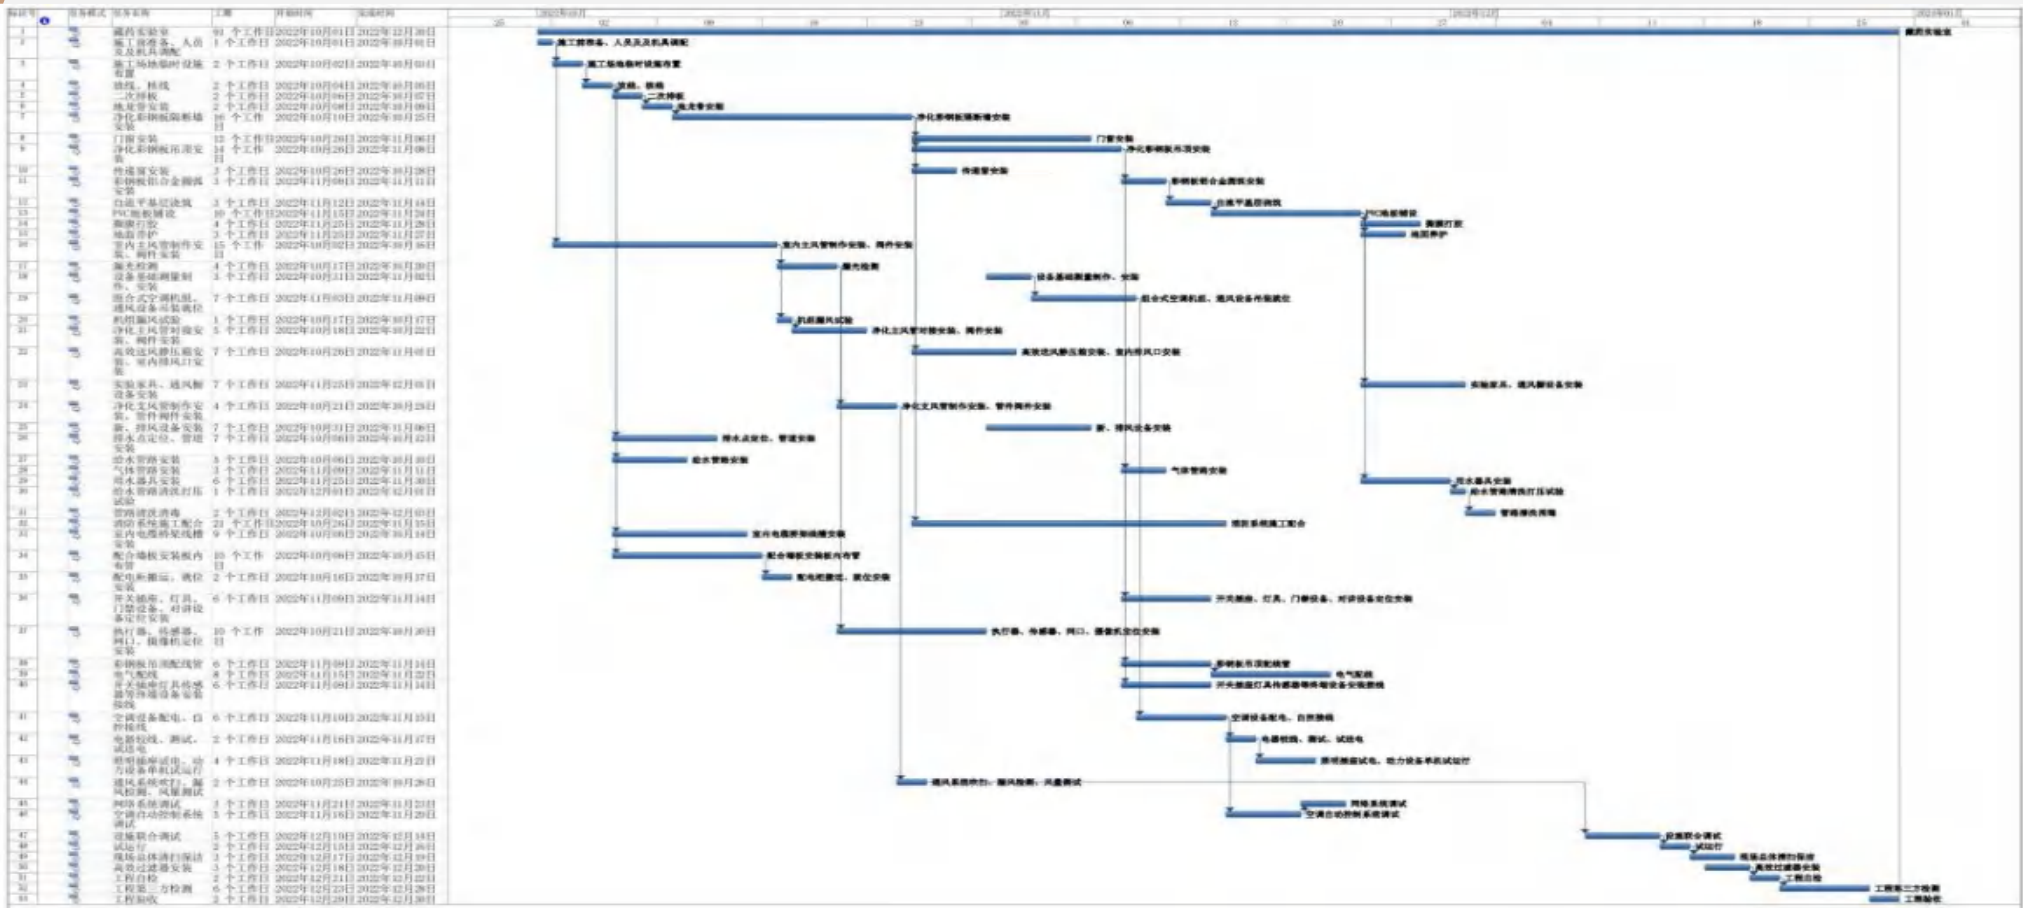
标识号 | 任务模式 | 任务名称 | 工期 | 开始时间 | 完成时间

1 医药实验室 91 个工作日 2022年10月01日 2022年12月30日
2 施工前准备、人员及及机具调配 1 个工作日 2022年10月01日 2022年10月01日
3 施工场地临时设施布置 2 个工作日 2022年10月02日 2022年10月03日
4 放线、核线 2 个工作日 2022年10月04日 2022年10月05日
5 二次排板 2 个工作日 2022年10月06日 2022年10月07日
6 地龙骨安装 2 个工作日 2022年10月08日 2022年10月09日
7 净化彩钢板隔断墙安装 16 个工作日 2022年10月10日 2022年10月25日
8 门窗安装 12 个工作日 2022年10月26日 2022年11月06日
9 净化彩钢板吊顶安装 14 个工作日 2022年10月26日 2022年11月08日
10 传递窗安装 3 个工作日 2022年10月26日 2022年10月28日
11 彩钢板铝合金圆弧安装 3 个工作日 2022年11月09日 2022年11月11日
12 自流平基层找平 3 个工作日 2022年11月12日 2022年11月14日
13 PVC地板铺设 10 个工作日 2022年11月15日 2022年11月24日
14 踢脚打胶 4 个工作日 2022年11月25日 2022年11月28日
15 地面养护 3 个工作日 2022年11月25日 2022年11月27日
16 室内主风管制作安装、阀件安装 15 个工作日 2022年10月02日 2022年10月16日
17 漏光检测 4 个工作日 2022年10月17日 2022年10月20日
18 设备基础测量制作、安装 3 个工作日 2022年10月31日 2022年11月02日
19 组合式空调机组、通风设备吊装就位 7 个工作日 2022年11月03日 2022年11月09日
20 机组漏风试验 1 个工作日 2022年10月17日 2022年10月17日
21 净化主风管对接安装、阀件安装 5 个工作日 2022年10月18日 2022年10月22日
22 高效送风静压箱安装、室内排风口安装 7 个工作日 2022年10月26日 2022年11月01日
23 实验家具、通风橱设备安装 7 个工作日 2022年11月25日 2022年12月01日
24 净化支风管制作安装、管件阀件安装 4 个工作日 2022年10月21日 2022年10月25日
25 新、排风设备安装 7 个工作日 2022年10月31日 2022年11月06日
26 排水点定位、管道安装 7 个工作日 2022年10月06日 2022年10月12日
27 给水管路安装 5 个工作日 2022年10月06日 2022年10月10日
28 气体管路安装 3 个工作日 2022年11月09日 2022年11月11日
29 用水器具安装 6 个工作日 2022年11月25日 2022年11月30日
30 给水管路消洗打压试验 1 个工作日 2022年12月01日 2022年12月01日
31 管路清洗消毒 2 个工作日 2022年12月02日 2022年12月03日
32 消防系统施工配合 21 个工作日 2022年10月26日 2022年11月15日
33 室内电缆桥架线槽安装 9 个工作日 2022年10月06日 2022年10月14日
34 配合墙板安装板内布管 10 个工作日 2022年10月06日 2022年10月15日
35 配电柜搬运、就位安装 2 个工作日 2022年10月16日 2022年10月17日
36 开关插座、灯具、门禁设备、对讲设备定位安装 6 个工作日 2022年11月09日 2022年11月14日
37 执行器、传感器、阀口、摄像机定位安装 10 个工作日 2022年10月21日 2022年10月30日
38 彩钢板吊顶配线管 6 个工作日 2022年11月09日 2022年11月14日
39 电气配线 8 个工作日 2022年11月15日 2022年11月22日
40 开关插座灯具传感器等终端设备安装接线 6 个工作日 2022年11月09日 2022年11月14日
41 空调设备配电、自控接线 6 个工作日 2022年11月10日 2022年11月15日
42 电路校线、测试、试送电 2 个工作日 2022年11月16日 2022年11月17日
43 照明插座试电、动力设备单机试运行 4 个工作日 2022年11月18日 2022年11月21日
44 通风系统吹扫、漏风检测、风量测试 2 个工作日 2022年10月25日 2022年10月26日
45 网络系统调试 3 个工作日 2022年11月21日 2022年11月23日
46 空调自动控制系统调试 5 个工作日 2022年11月16日 2022年11月20日
47 设施联合调试 5 个工作日 2022年12月10日 2022年12月14日
48 试运行 2 个工作日 2022年12月15日 2022年12月16日
49 现场总体清扫保洁 3 个工作日 2022年12月17日 2022年12月19日
50 高效过滤器安装 3 个工作日 2022年12月18日 2022年12月20日
51 工程自检 2 个工作日 2022年12月21日 2022年12月22日
52 工程第三方检测 6 个工作日 2022年12月23日 2022年12月28日
53 工程验收 2 个工作日 2022年12月29日 2022年12月30日

2022年10月 2022年11月 2022年12月 2023年01月
25 02 09 16 23 30 06 13 20 27 04 11 18 25 01

医药实验室
施工前准备、人员及及机具调配
施工场地临时设施布置
放线、核线
二次排板
地龙骨安装
净化彩钢板隔断墙安装
门窗安装
净化彩钢板吊顶安装
传递窗安装
彩钢板铝合金圆弧安装
自流平基层找平
PVC地板铺设
踢脚打胶
地面养护
室内主风管制作安装、阀件安装
漏光检测
设备基础测量制作、安装
组合式空调机组、通风设备吊装就位
机组漏风试验
净化主风管对接安装、阀件安装
高效送风静压箱安装、室内排风口安装
实验家具、通风橱设备安装
净化支风管制作安装、管件阀件安装
新、排风设备安装
排水点定位、管道安装
给水管路安装
气体管路安装
用水器具安装
给水管路消洗打压试验
管路清洗消毒
消防系统施工配合
室内电缆桥架线槽安装
配合墙板安装板内布管
配电柜搬运、就位安装
开关插座、灯具、门禁设备、对讲设备定位安装
执行器、传感器、阀口、摄像机定位安装
彩钢板吊顶配线管
电气配线
开关插座灯具传感器等终端设备安装接线
空调设备配电、自控接线
电路校线、测试、试送电
照明插座试电、动力设备单机试运行
通风系统吹扫、漏风检测、风量测试
网络系统调试
空调自动控制系统调试
设施联合调试
试运行
现场总体清扫保洁
高效过滤器安装
工程自检
工程第三方检测
工程验收